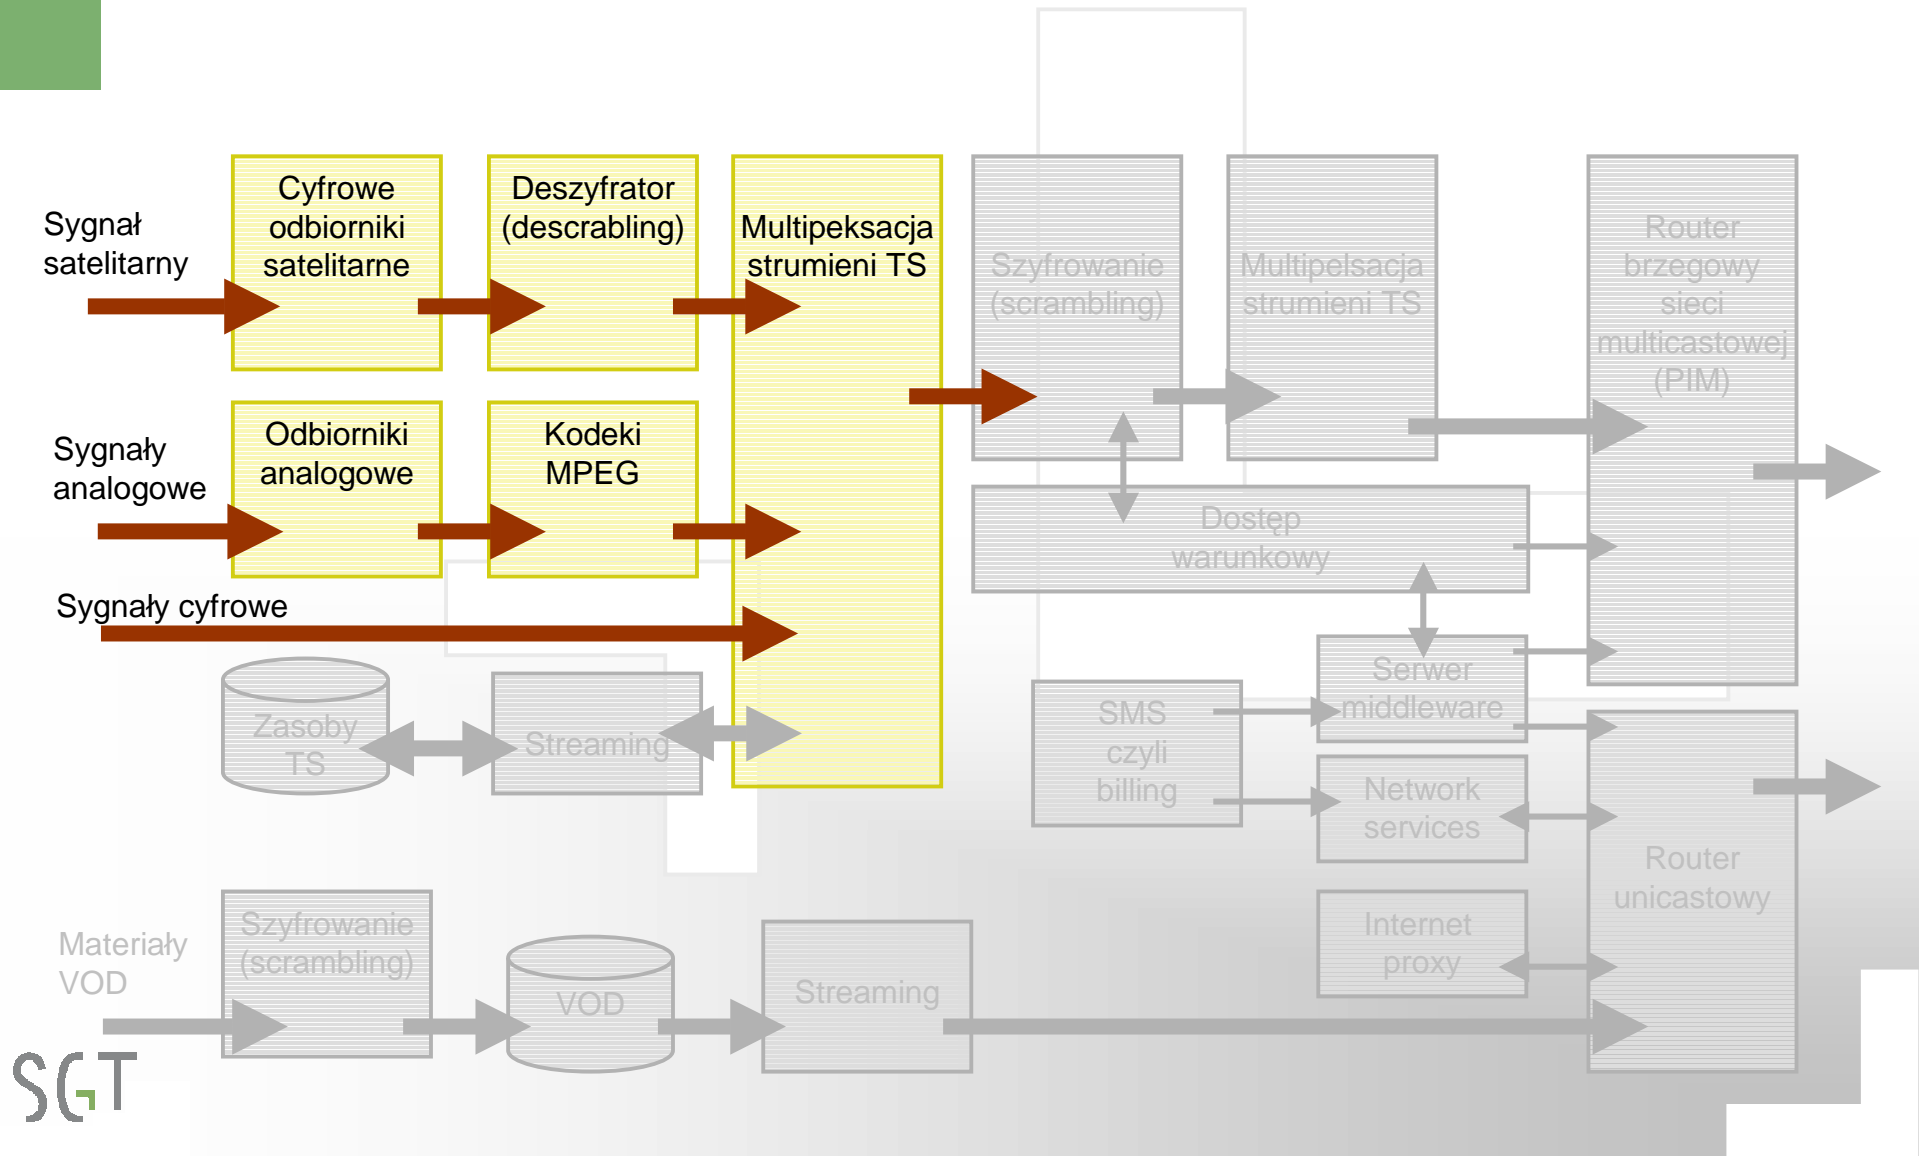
Sygnał satelitarny

Cyfrowe odbiorniki satelitarne

Deszyfrator (descrabling)

Multipeksacja strumieni TS

Szyfrowanie (scrambling)

Multipelsacja strumieni TS

Router brzegowy sieci multicastowej (PIM)

Sygnały analogowe

Odbiorniki analogowe

Kodeki MPEG

Dostęp warunkowy

Sygnały cyfrowe

Zasoby TS

Streaming

SMS czyli billing

Serwer middleware

Network services

Router unicastowy

Internet proxy

Materiały VOD

Szyfrowanie (scrambling)

VOD

Streaming

SGT